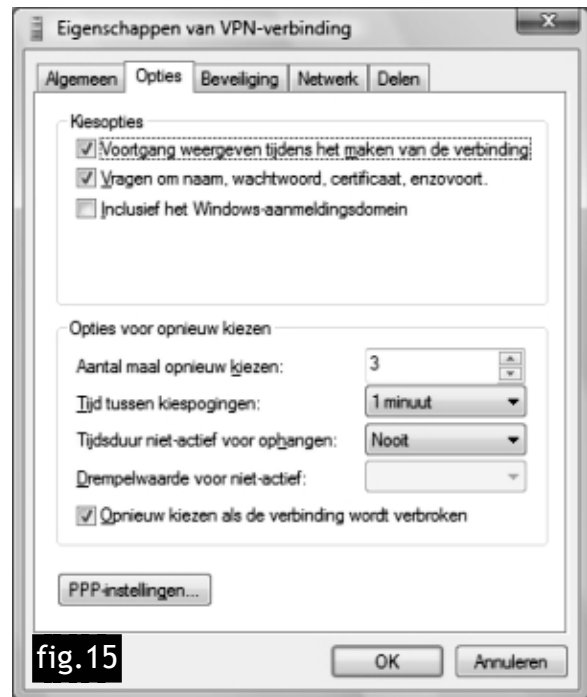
Eigenschappen van VPN-verbinding

Algemeen | Opties | Beveiliging | Netwerk | Delen

Kiesopties

Voortgang weergeven tijdens het maken van de verbinding

Vragen om naam, wachtwoord, certificaat, enzovoort.

Inclusief het Windows-aanmeldingsdomein

Opties voor opnieuw kiezen

Aantal maal opnieuw kiezen: 3

Tijd tussen kiespogingen: 1 minuut

Tijdsduur niet-actief voor ophangen: Nooit

Drempelwaarde voor niet-actief:

Opnieuw kiezen als de verbinding wordt verbroken

PPP-instellingen...

fig.15

OK

Annuleren